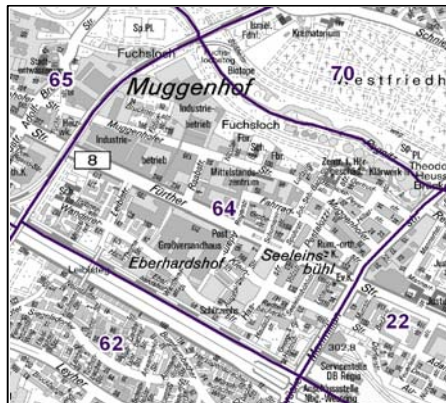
Sp.Pl.
Israel. Fdhf.
Krematorium
Schnee
Fuchsloch
65
70
Westfriedh
Muggenhof
Industrie-
betrieb
Industrie-
betrieb
Fuchsloch
8
Fürther
Str.
Mittelstands-
zentrum
Zentr. f. Hör-
geschädigte
Klärwerk
Theodor-
Heuss-
Brücke
64
Großversandhaus
Eberhardshof
Seeleins-
bühl
22
62
302,9
Str.
Str.